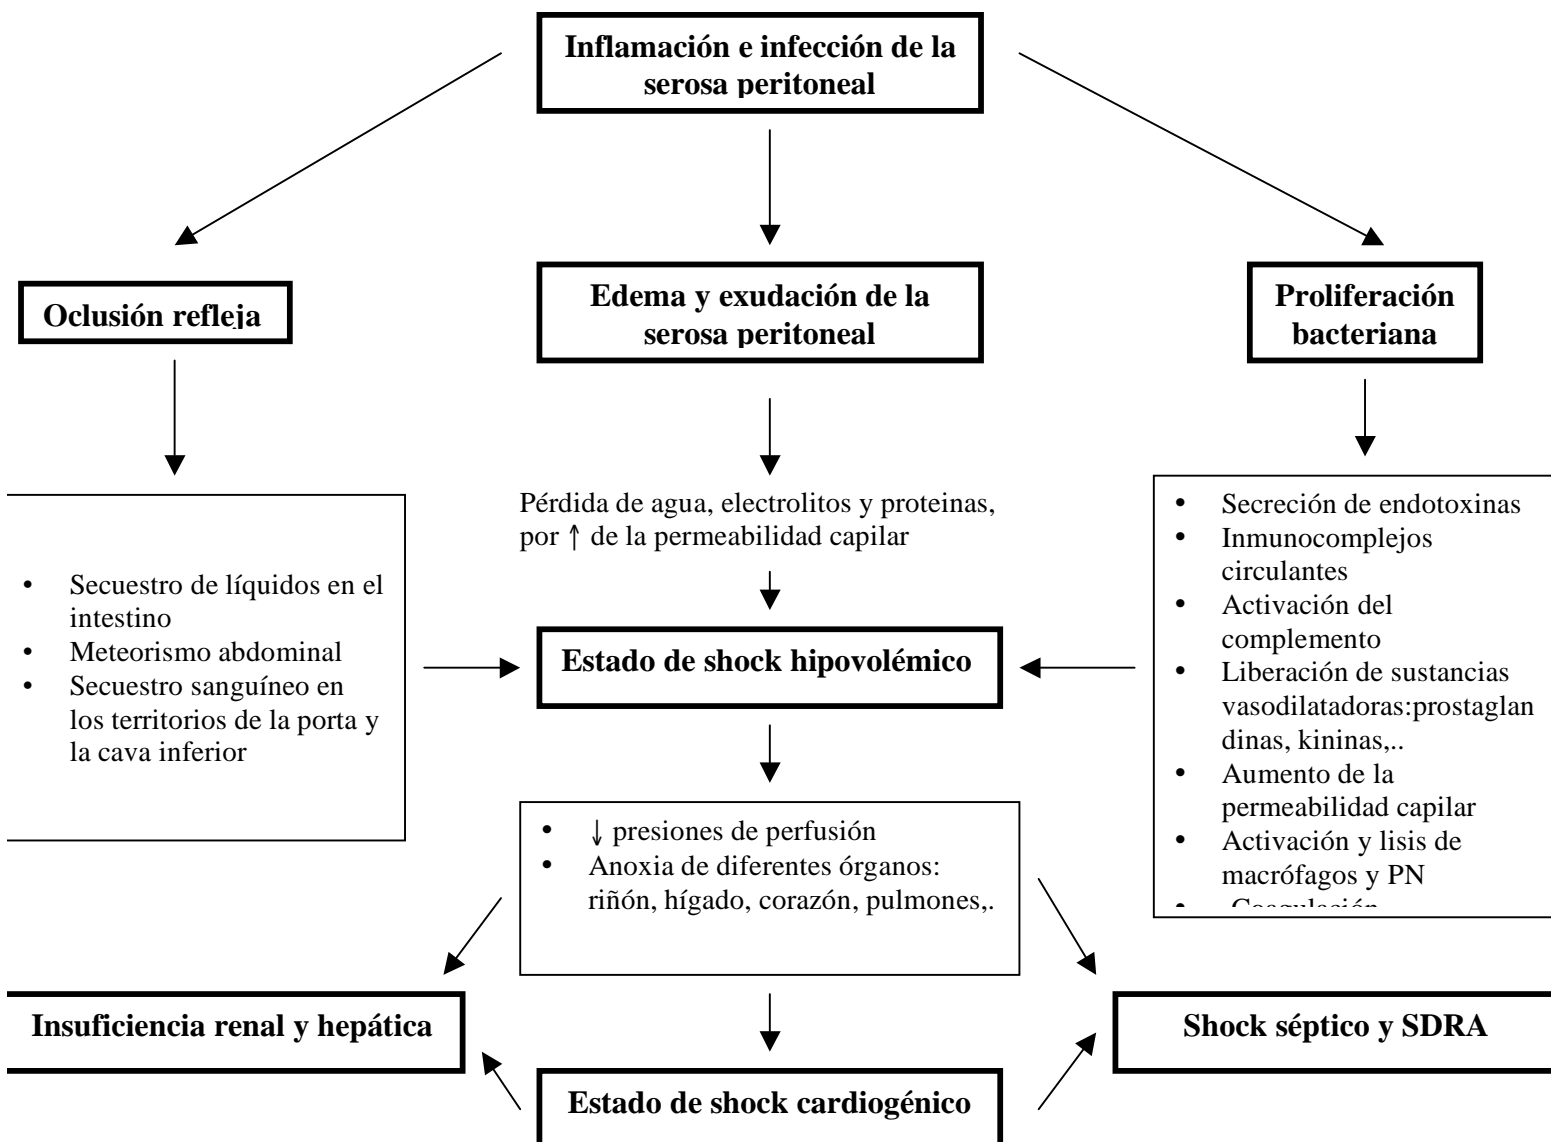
Inflamación e infección de la serosa peritoneal

Oclusión refleja

Edema y exudación de la serosa peritoneal

Proliferación bacteriana

• Secuestro de líquidos en el intestino
• Meteorismo abdominal
• Secuestro sanguíneo en los territorios de la porta y la cava inferior

Pérdida de agua, electrolitos y proteinas, por ↑ de la permeabilidad capilar

• Secreción de endotoxinas
• Inmunocomplejos circulantes
• Activación del complemento
• Liberación de sustancias vasodilatadoras:prostaglandinas, kininas,..
• Aumento de la permeabilidad capilar
• Activación y lisis de macrófagos y PN
• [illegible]

Estado de shock hipovolémico

• ↓ presiones de perfusión
• Anoxia de diferentes órganos: riñón, hígado, corazón, pulmones,.

Insuficiencia renal y hepática

Shock séptico y SDRA

Estado de shock cardiogénico